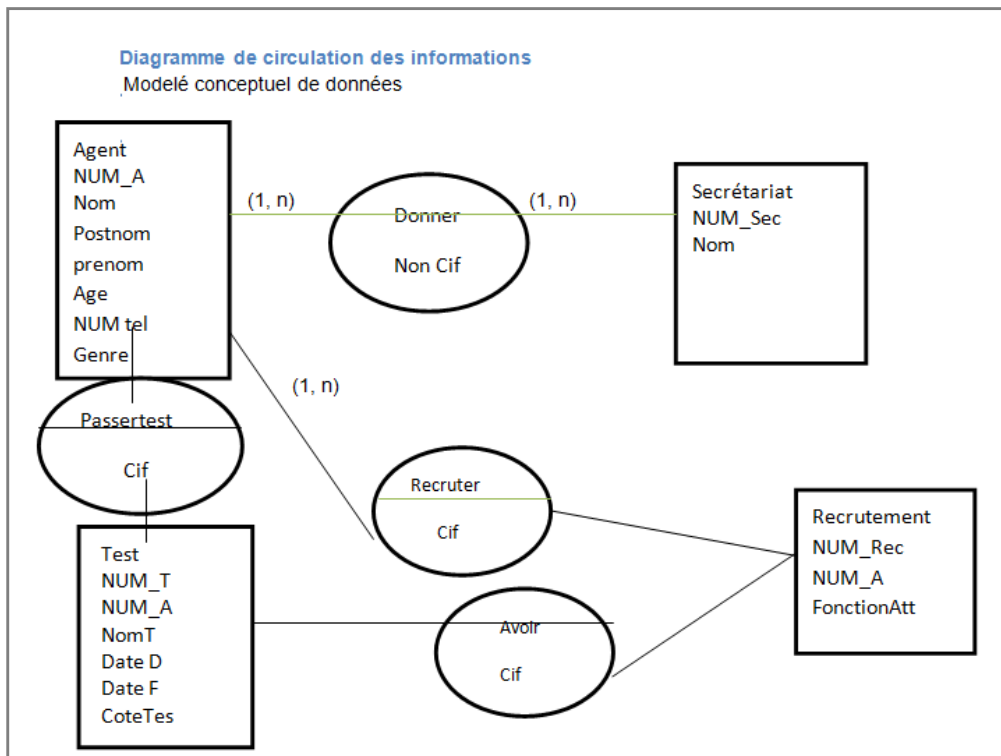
Diagramme de circulation des informations
Modelé conceptuel de données

Agent
NUM_A
Nom
Postnom
prenom
Age
NUM tel
Genre

(1, n)

Donner

Non Cif

(1, n)

Secrétariat
NUM_Sec
Nom

(1, n)

Passertest

Cif

Recruter

Cif

Recrutement
NUM_Rec
NUM_A
FonctionAtt

Test
NUM_T
NUM_A
NomT
Date D
Date F
CoteTes

Avoir

Cif